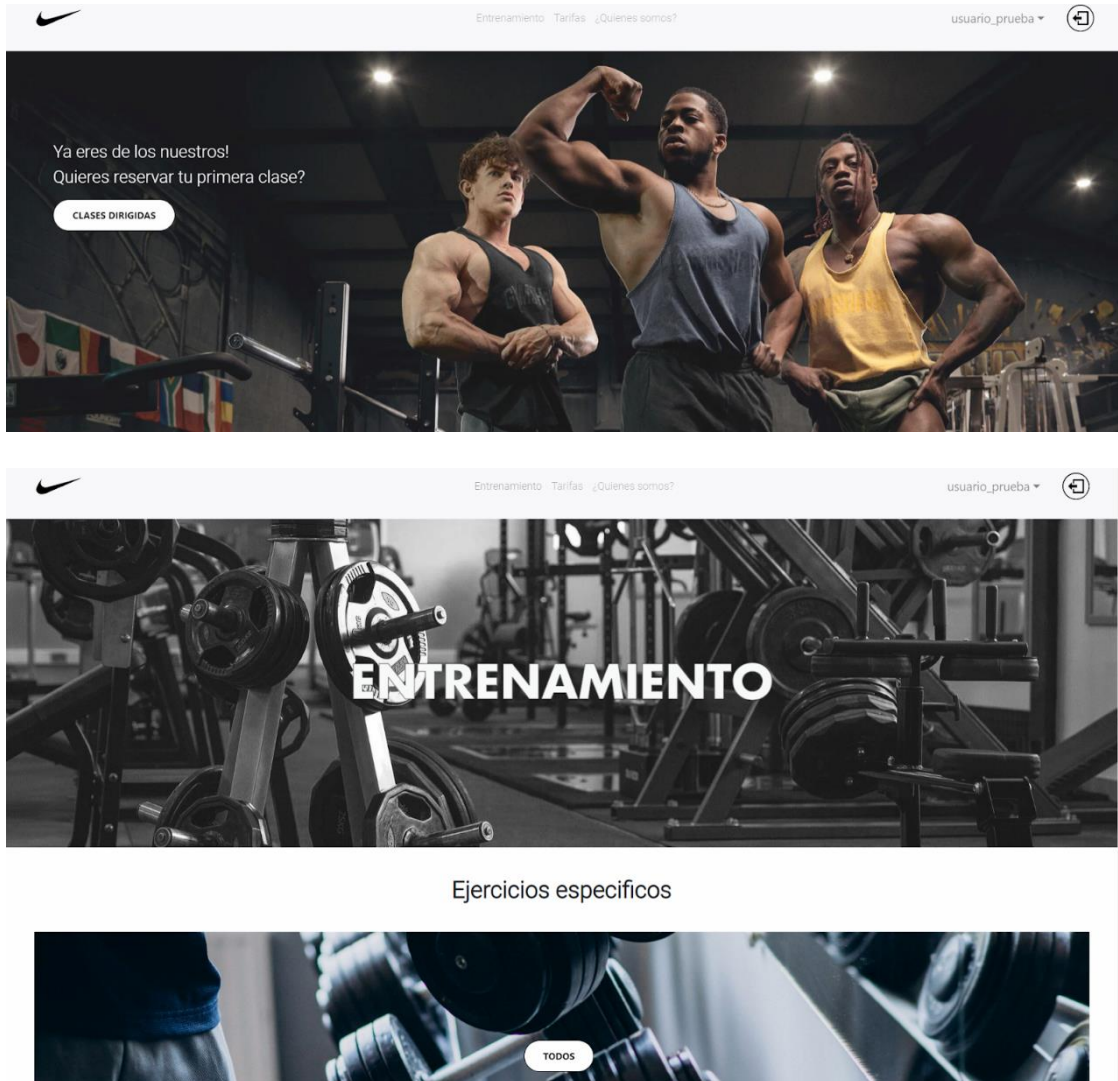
Entrenamiento Tarifas ¿Quienes somos?

usuario_prueba

Ya eres de los nuestros!
Quieres reservar tu primera clase?

CLASES DIRIGIDAS

Entrenamiento Tarifas ¿Quienes somos?

usuario_prueba

ENTRENAMIENTO

Ejercicios especificos

TODOS